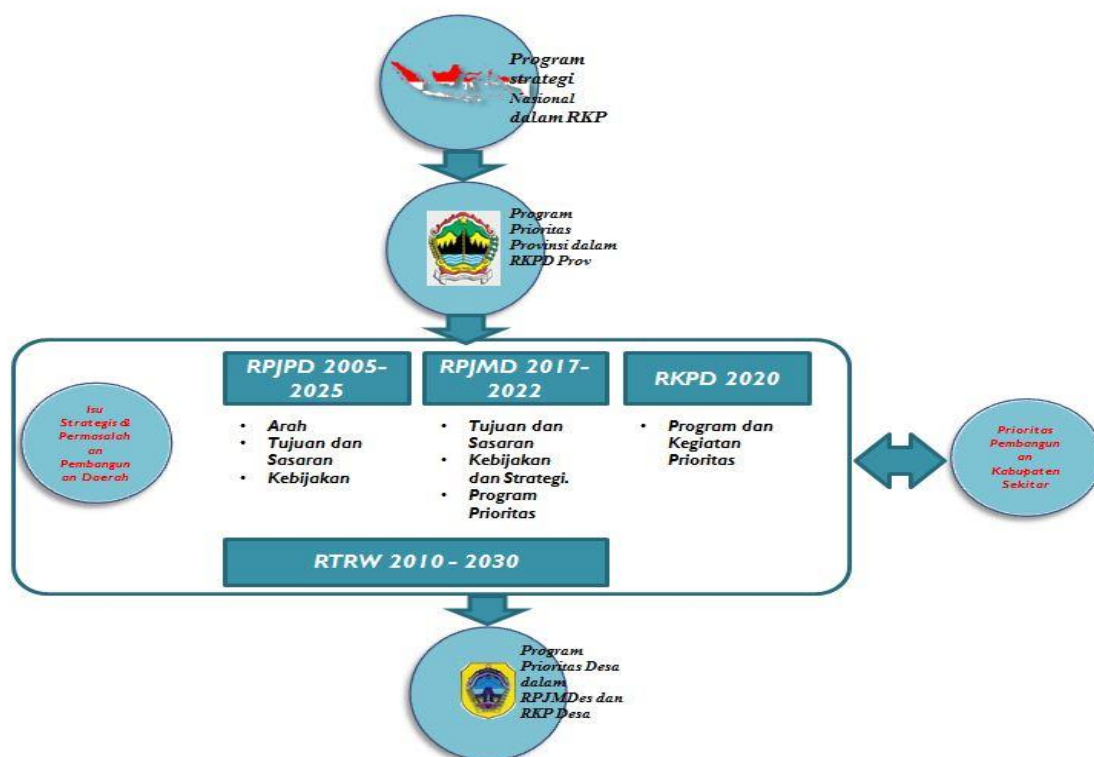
Program strategi Nasional dalam RKP

Program Prioritas Provinsi dalam RKPD Prov

Isu Strategis & Permasalahan Pembangunan Daerah

RPJPD 2005-2025

- Arah
- Tujuan dan Sasaran
- Kebijakan

RPJMD 2017-2022

- Tujuan dan Sasaran
- Kebijakan dan Strategi.
- Program Prioritas

RKPD 2020

- Program dan Kegiatan Prioritas

Prioritas Pembangunan Kabupaten Sekitar

RTRW 2010 - 2030

Program Prioritas Desa dalam RPJMDes dan RKP Desa